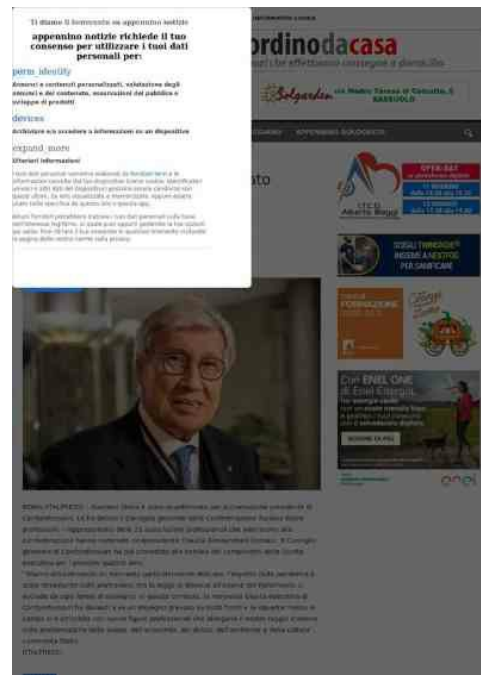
Ti diamo il benvenuto su appennino notizie

appennino notizie richiede il tuo consenso per utilizzare i tuoi dati personali per:

perm_identity

Annunci e contenuti personalizzati, valutazione degli annunci e del contenuto, osservazioni del pubblico e sviluppo di prodotti

devices

Archiviare e/o accedere a informazioni su un dispositivo

expand_more

Ulteriori informazioni

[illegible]

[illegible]

INFORMAZIONE LOCALE

ordinodacasa

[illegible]

Solgarden

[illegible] SASSUOLO

APPENNINO BOLOGNESE

OPEN DAY

I.T.C.G. Alberto Baggi

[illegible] INSIEME A NOI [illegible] PER SANIFICARE

FORMAZIONE

Con ENEL ONE di Enel Energia

SCOPRI DI PIÙ

enel

ROMA (ITALPRESS) – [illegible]

ITALPRESS